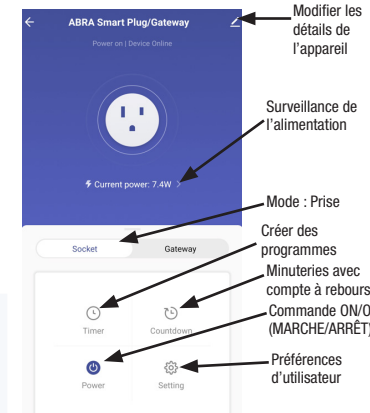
ABRA Smart Plug/Gateway

Power on | Device Online

Current power: 7.4W

Socket
Gateway

Timer
Countdown
Power
Setting

Modifier les détails de l'appareil

Surveillance de l'alimentation

Mode : Prise

Créer des programmes

Minuteries avec compte à rebours

Commande ON/O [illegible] (MARCHE/ARRÊT) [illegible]

Préférences d'utilisateur